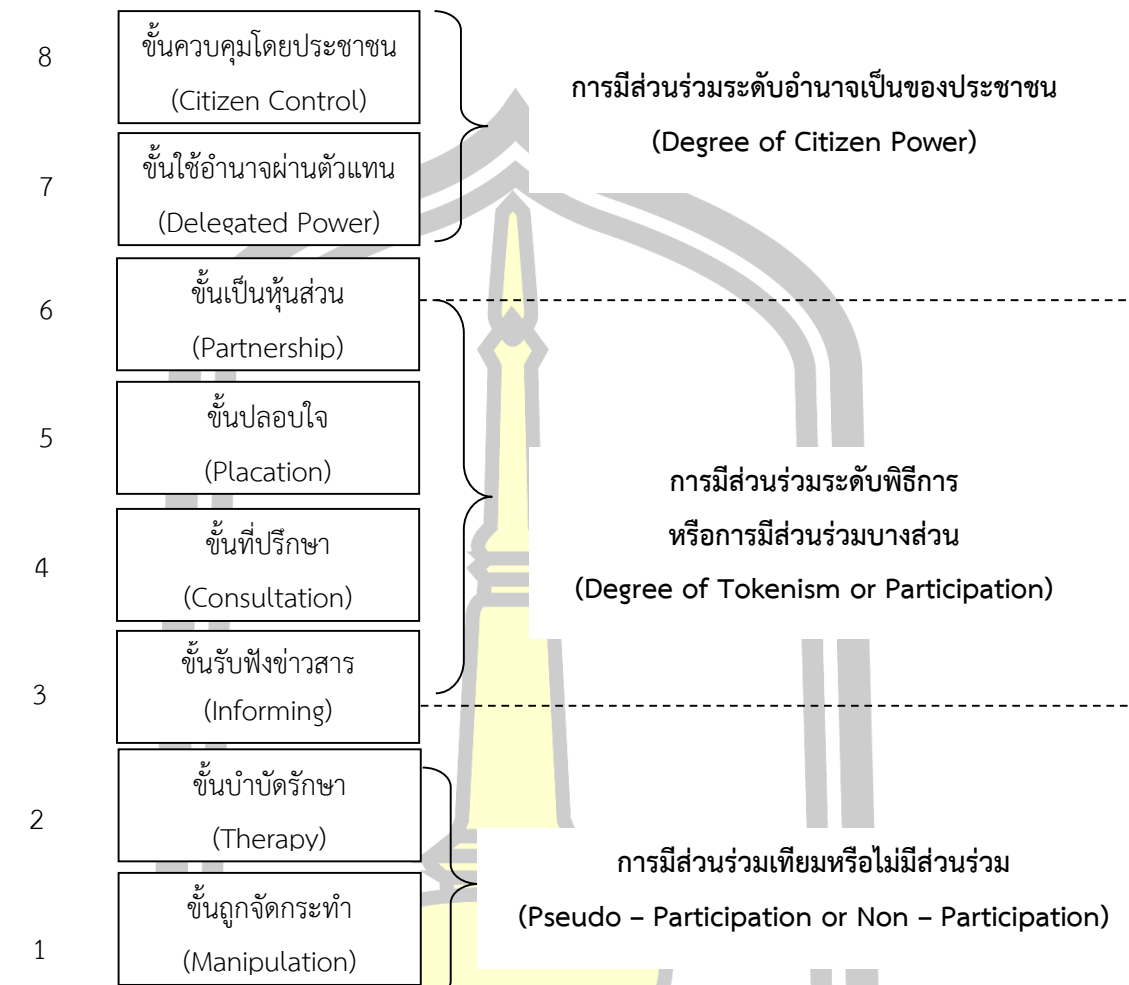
8
ขั้นควบคุมโดยประชาชน
(Citizen Control)

7
ขั้นใช้อำนาจผ่านตัวแทน
(Delegated Power)

การมีส่วนร่วมระดับอำนาจเป็นของประชาชน
(Degree of Citizen Power)

6
ขั้นเป็นหุ้นส่วน
(Partnership)

5
ขั้นปลอบใจ
(Placation)

4
ขั้นที่ปรึกษา
(Consultation)

3
ขั้นรับฟังข่าวสาร
(Informing)

การมีส่วนร่วมระดับพิธีการ
หรือการมีส่วนร่วมบางส่วน
(Degree of Tokenism or Participation)

2
ขั้นบำบัดรักษา
(Therapy)

1
ขั้นถูกจัดกระทำ
(Manipulation)

การมีส่วนร่วมเทียมหรือไม่มีส่วนร่วม
(Pseudo – Participation or Non – Participation)